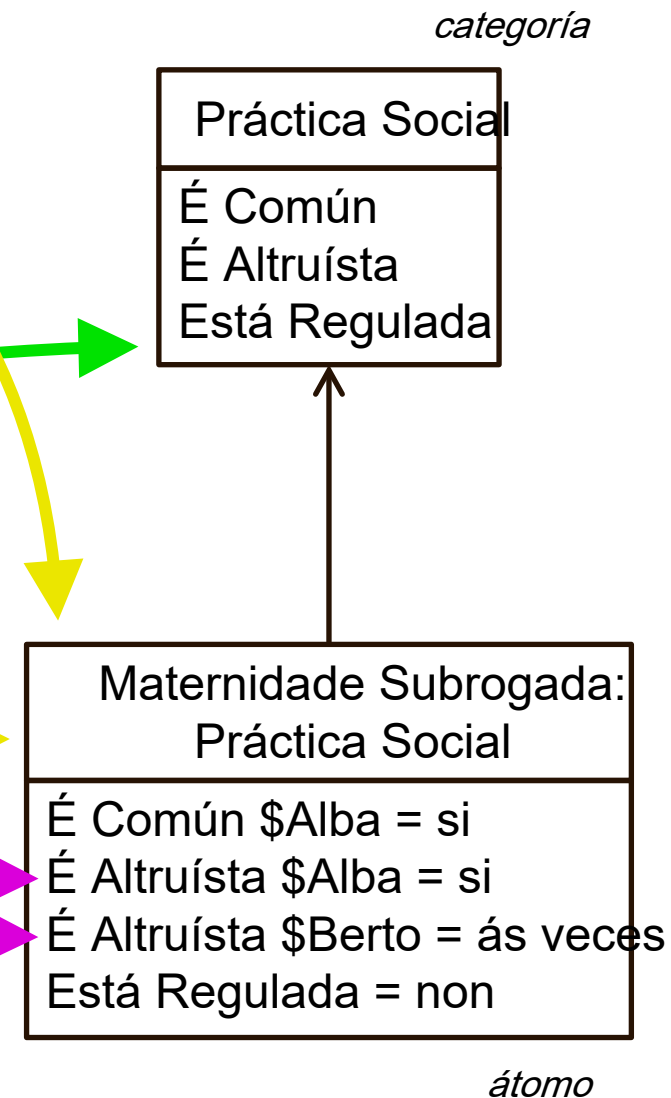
categoría

Práctica Social

É Común
É Altruísta
Está Regulada

Maternidade Subrogada:
Práctica Social

É Común \$Alba = si
É Altruísta \$Alba = si
É Altruísta \$Berto = ás veces
Está Regulada = non

átomo